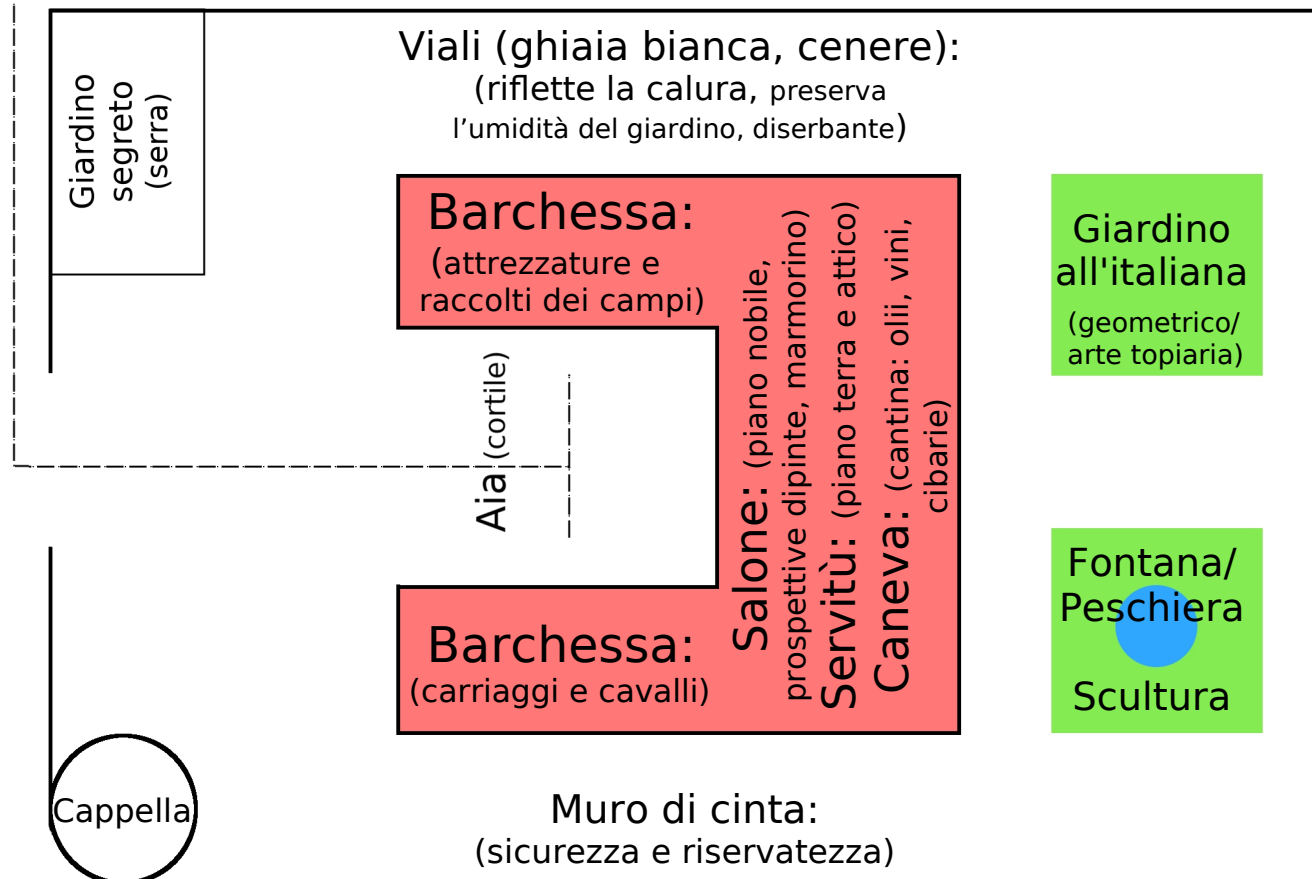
Viali (ghiaia bianca, cenere):
(riflette la calura, preserva l’umidità del giardino, diserbante)

Giardino segreto (serra)

Barchessa:
(attrezzature e raccolti dei campi)

Aia (cortile)

Salone: (piano nobile, prospettive dipinte, marmorino)

Servitù: (piano terra e attico)

Caneva: (cantina: olii, vini, cibarie)

Barchessa:
(carriaggi e cavalli)

Giardino all'italiana
(geometrico/ arte topiaria)

Fontana/ Peschiera

Scultura

Cappella

Muro di cinta:
(sicurezza e riservatezza)